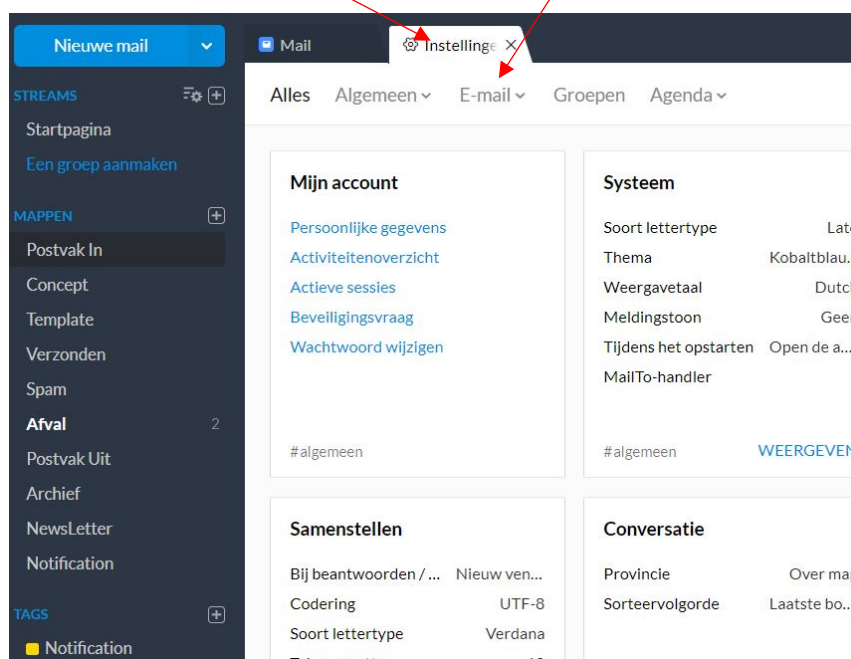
Nieuwe mail

STREAMS

Startpagina

Een groep aanmaken

MAPPEN

Postvak In

Concept

Template

Verzonden

Spam

Afval 2

Postvak Uit

Archief

NewsLetter

Notification

TAGS

Notification

Mail

Instellinge

Alles Algemeen E-mail Groepen Agenda

Mijn account

Persoonlijke gegevens

Activiteitenoverzicht

Actieve sessies

Beveiligingsvraag

Wachtwoord wijzigen

#algemeen

Systeem

| | |
|---|---|
| Soort lettertype | Lat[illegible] |
| Thema | Kobaltblau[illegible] |
| Weergavetaal | Dutc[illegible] |
| Meldingstoon | Geen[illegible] |
| Tijdens het opstarten | Open de a... |
| MailTo-handler | |

#algemeen

WEERGEVEN

Samenstellen

| | |
|---|---|
| Bij beantwoorden / ... | Nieuw ven... |
| Codering | UTF-8 |
| Soort lettertype | Verdana |

Conversatie

| | |
|---|---|
| Provincie | Over ma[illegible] |
| Sorteervolgorde | Laatste bo... |